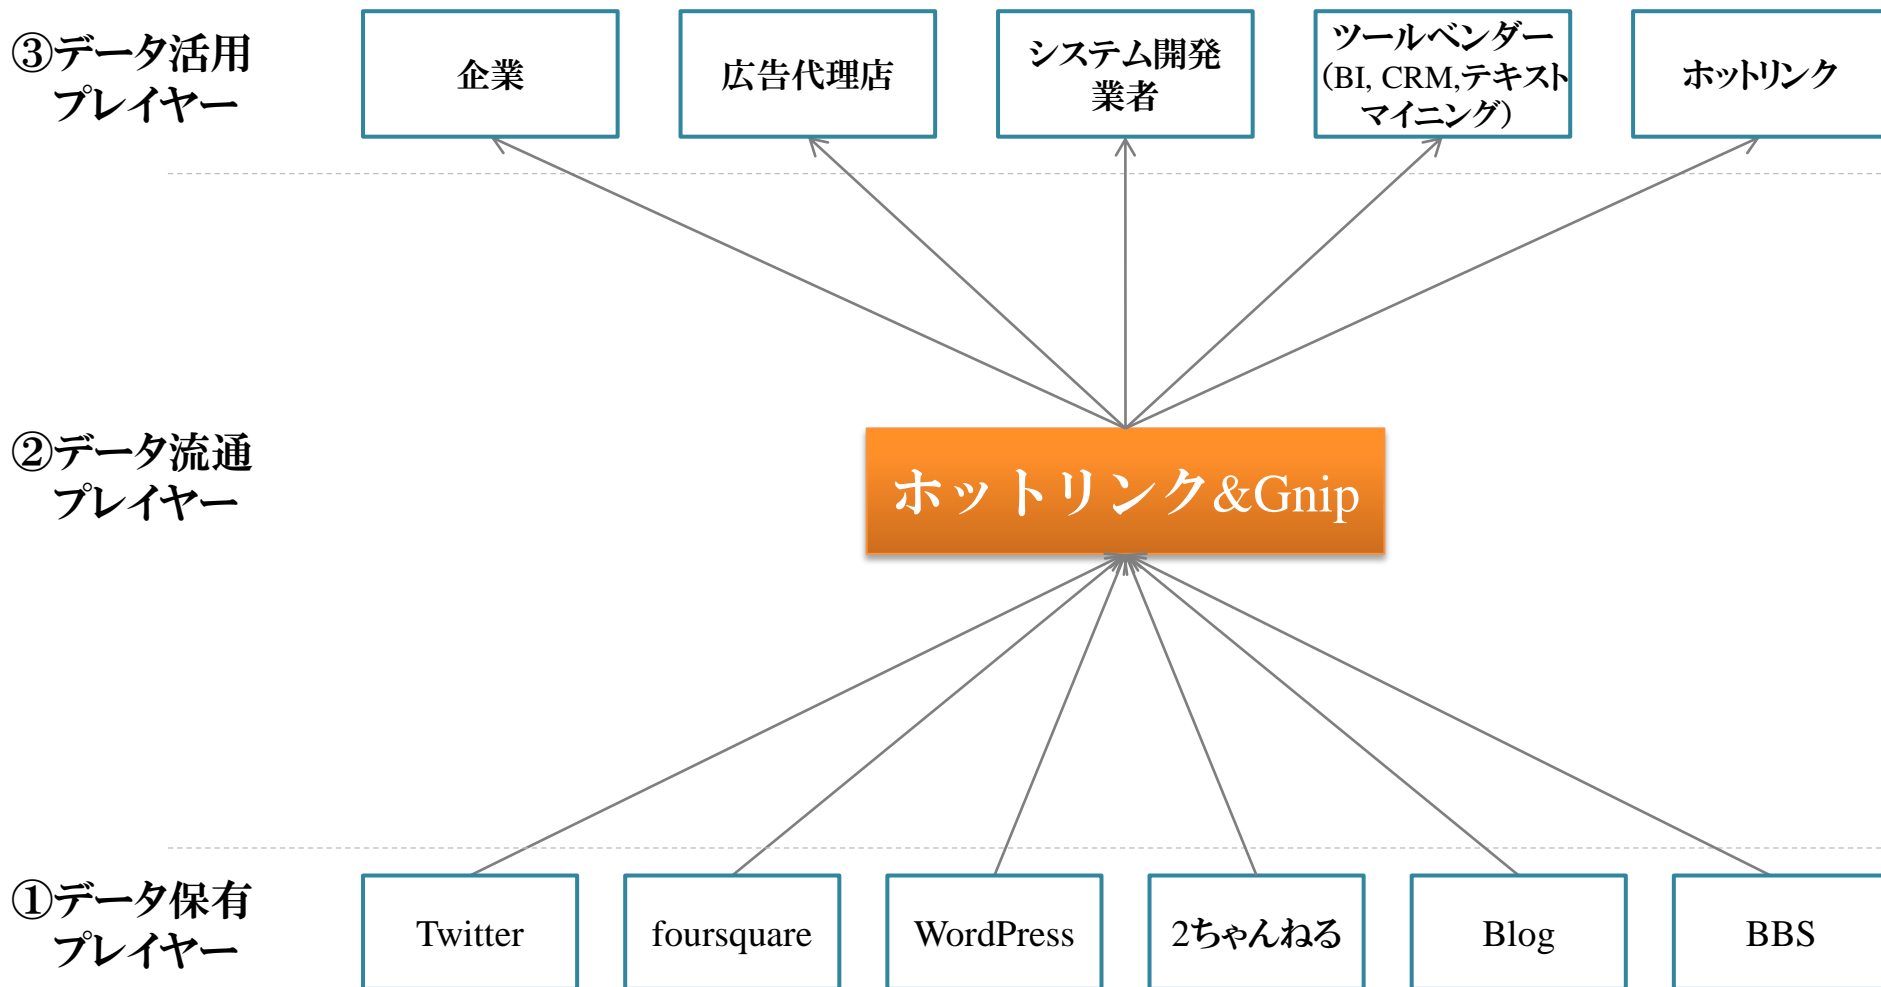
③データ活用プレイヤー

企業

広告代理店

システム開発業者

ツールベンダー（BI, CRM,テキストマイニング）

ホットリンク

②データ流通プレイヤー

ホットリンク&Gnip

①データ保有プレイヤー

Twitter

foursquare

WordPress

2ちゃんねる

Blog

BBS